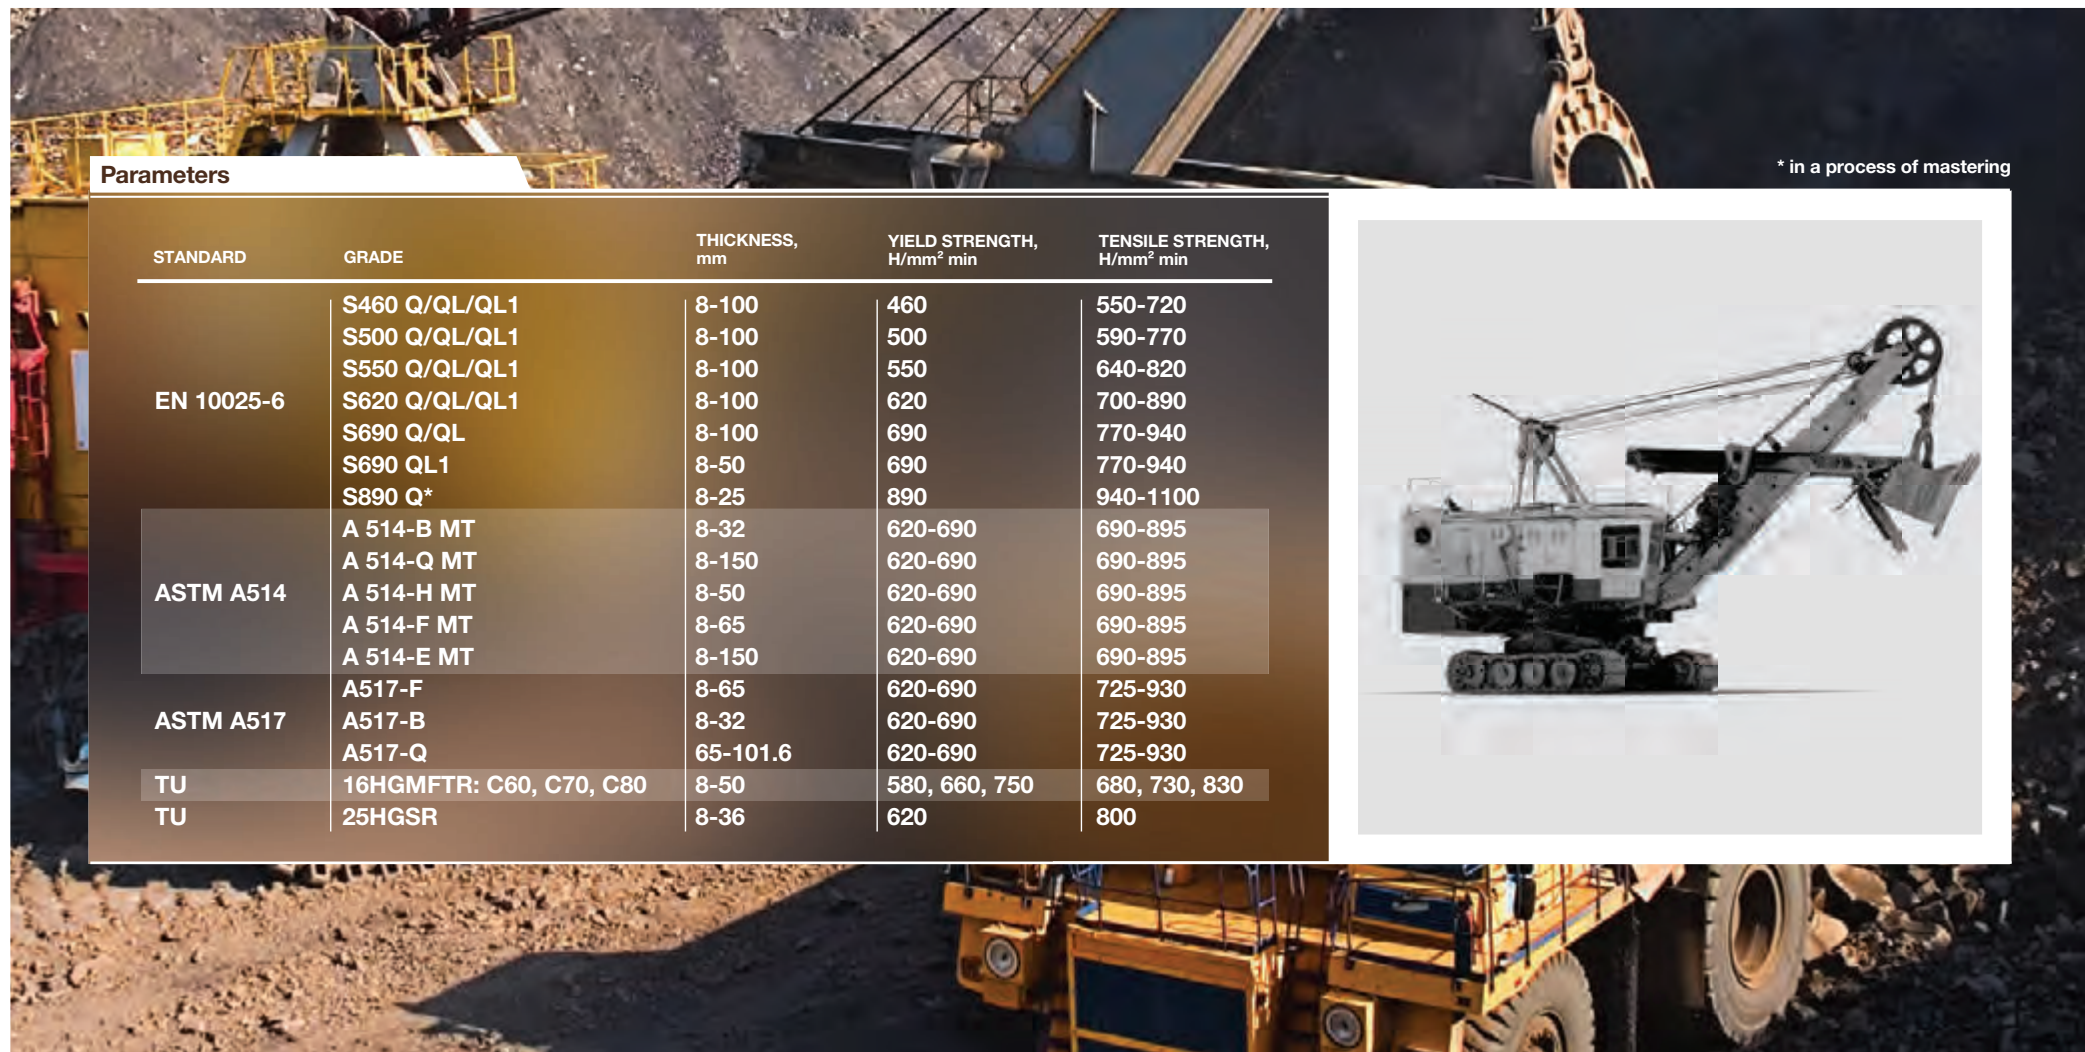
Parameters

* in a process of mastering

| STANDARD | GRADE | THICKNESS, mm | YIELD STRENGTH, H/mm$^2$ min | TENSILE STRENGTH, H/mm$^2$ min |
|---|---|---|---|---|
| EN 10025-6 | S460 Q/QL/QL1 | 8-100 | 460 | 550-720 |
| | S500 Q/QL/QL1 | 8-100 | 500 | 590-770 |
| | S550 Q/QL/QL1 | 8-100 | 550 | 640-820 |
| | S620 Q/QL/QL1 | 8-100 | 620 | 700-890 |
| | S690 Q/QL | 8-100 | 690 | 770-940 |
| | S690 QL1 | 8-50 | 690 | 770-940 |
| | S890 Q* | 8-25 | 890 | 940-1100 |
| ASTM A514 | A 514-B MT | 8-32 | 620-690 | 690-895 |
| | A 514-Q MT | 8-150 | 620-690 | 690-895 |
| | A 514-H MT | 8-50 | 620-690 | 690-895 |
| | A 514-F MT | 8-65 | 620-690 | 690-895 |
| | A 514-E MT | 8-150 | 620-690 | 690-895 |
| ASTM A517 | A517-F | 8-65 | 620-690 | 725-930 |
| | A517-B | 8-32 | 620-690 | 725-930 |
| | A517-Q | 65-101.6 | 620-690 | 725-930 |
| TU | 16HGMFTR: C60, C70, C80 | 8-50 | 580, 660, 750 | 680, 730, 830 |
| TU | 25HGSR | 8-36 | 620 | 800 |